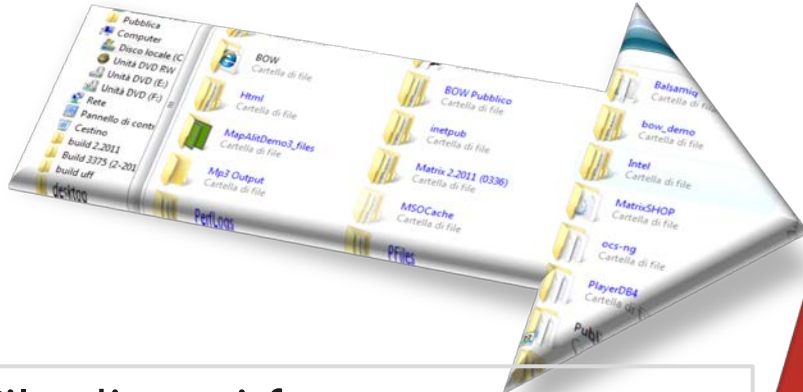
Pubblica
Computer
Disco locale (C
Unità DVD RW
Unità DVD (E:)
Unità DVD (F:)
Rete
Pannello di contr
Cestino
build 2.2011
Build 3375 (2-201
build uff
desktop

BOW
Cartella di file
Html
Cartella di file
MapAlitDemo3_files
Cartella di file
Mp3 Output
Cartella di file
PerfLogs

BOW Pubblico
Cartella di file
inetpub
Cartella di file
Matrix 2.2011 (0336)
Cartella di file
MSOCache
Cartella di file
PFiles

Balsamiq
Cartella di file
bow_demo
Cartella di file
Intel
Cartella di file
MatrixSHOP
Cartella di file
ocs-ng
Cartella di file
PlayerDB4
Cartella
Publ